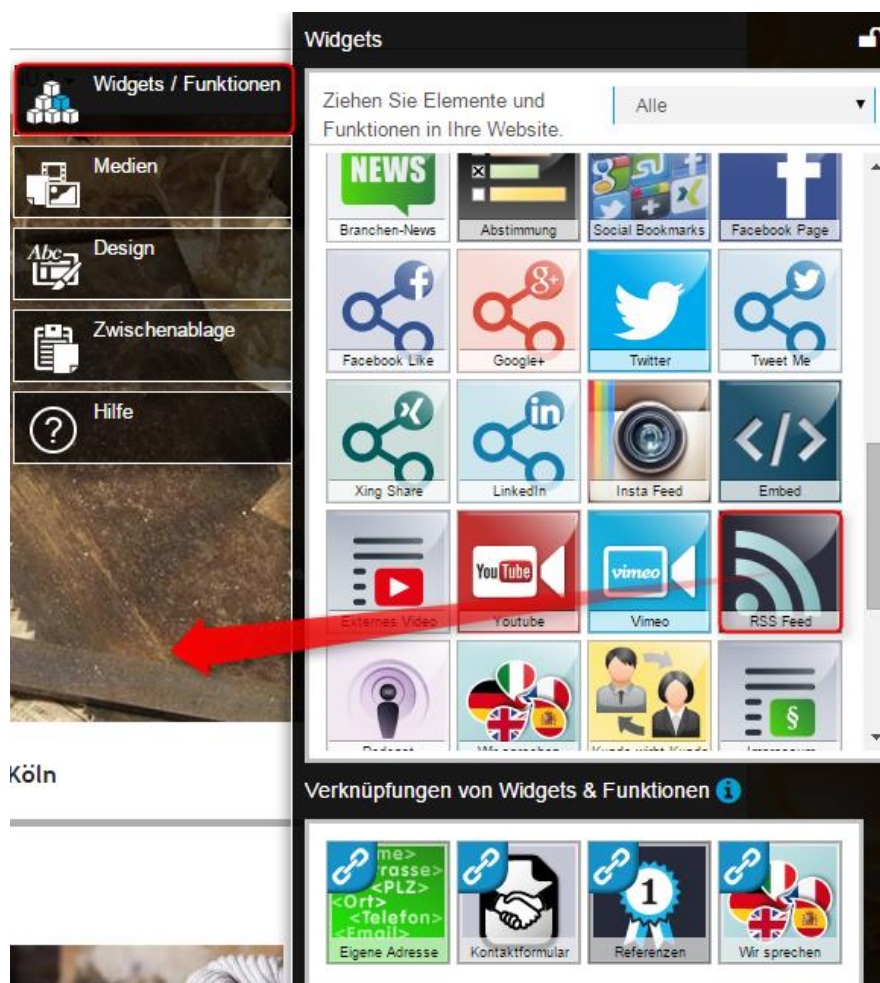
Widgets / Funktionen

Medien

Design

Zwischenablage

Hilfe

Köln

Widgets

Ziehen Sie Elemente und Funktionen in Ihre Website.

Alle

NEWS

Branchen-News

Abstimmung

Social Bookmarks

Facebook Page

Facebook Like

Google+

Twitter

Tweet Me

Xing Share

LinkedIn

Insta Feed

Embed

Externes Video

You Tube

Youtube

vimeo

Vimeo

RSS Feed

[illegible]

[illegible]

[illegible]

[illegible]

Verknüpfungen von Widgets & Funktionen

me>
rasse>
<PLZ>
<Ort>
<Telefon>
<Email>

Eigene Adresse

Kontaktformular

1

Referenzen

Wir sprechen